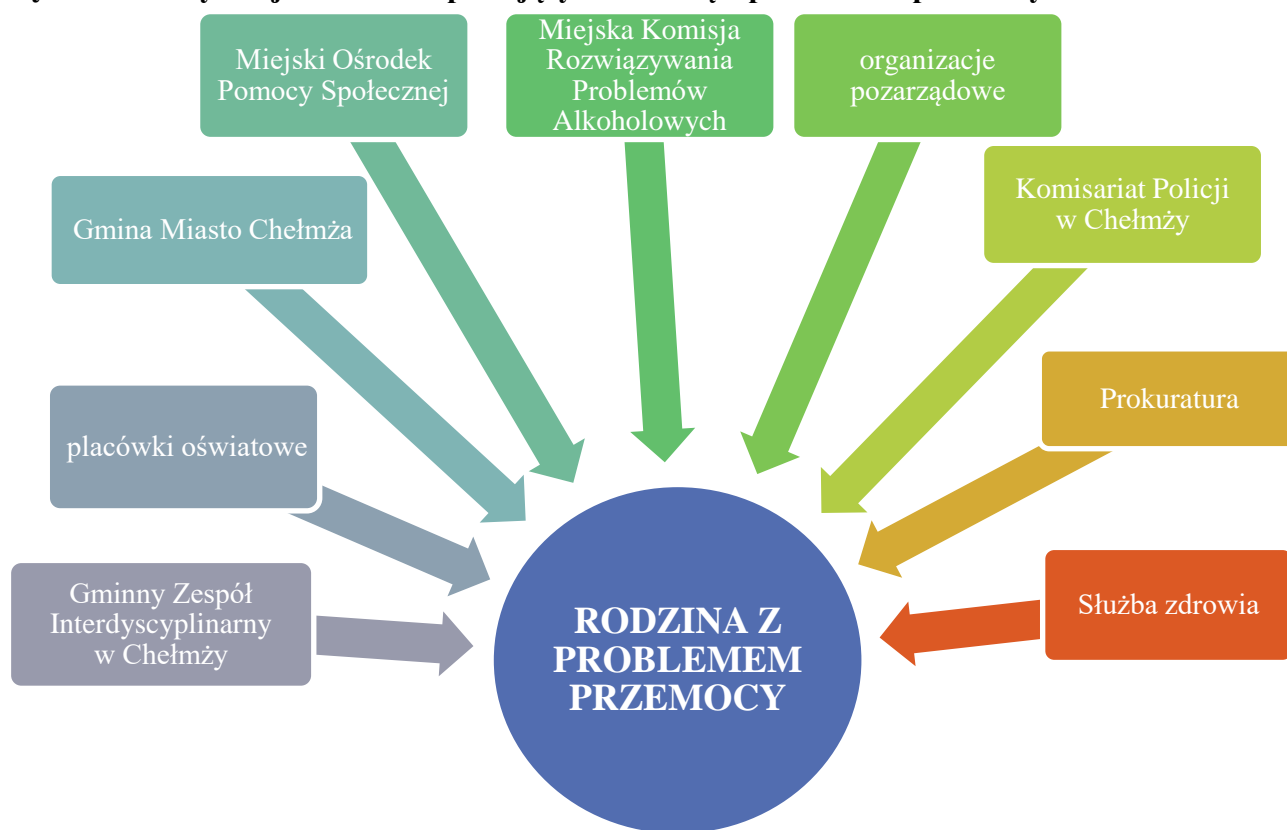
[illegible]

Miejski Ośrodek Pomocy Społecznej

Miejska Komisja Rozwiązywania Problemów Alkoholowych

organizacje pozarządowe

Gmina Miasto Chełmża

Komisariat Policji w Chełmży

placówki oświatowe

Prokuratura

Gminny Zespół Interdyscyplinarny w Chełmży

RODZINA Z PROBLEMEM PRZEMOCY

Służba zdrowia